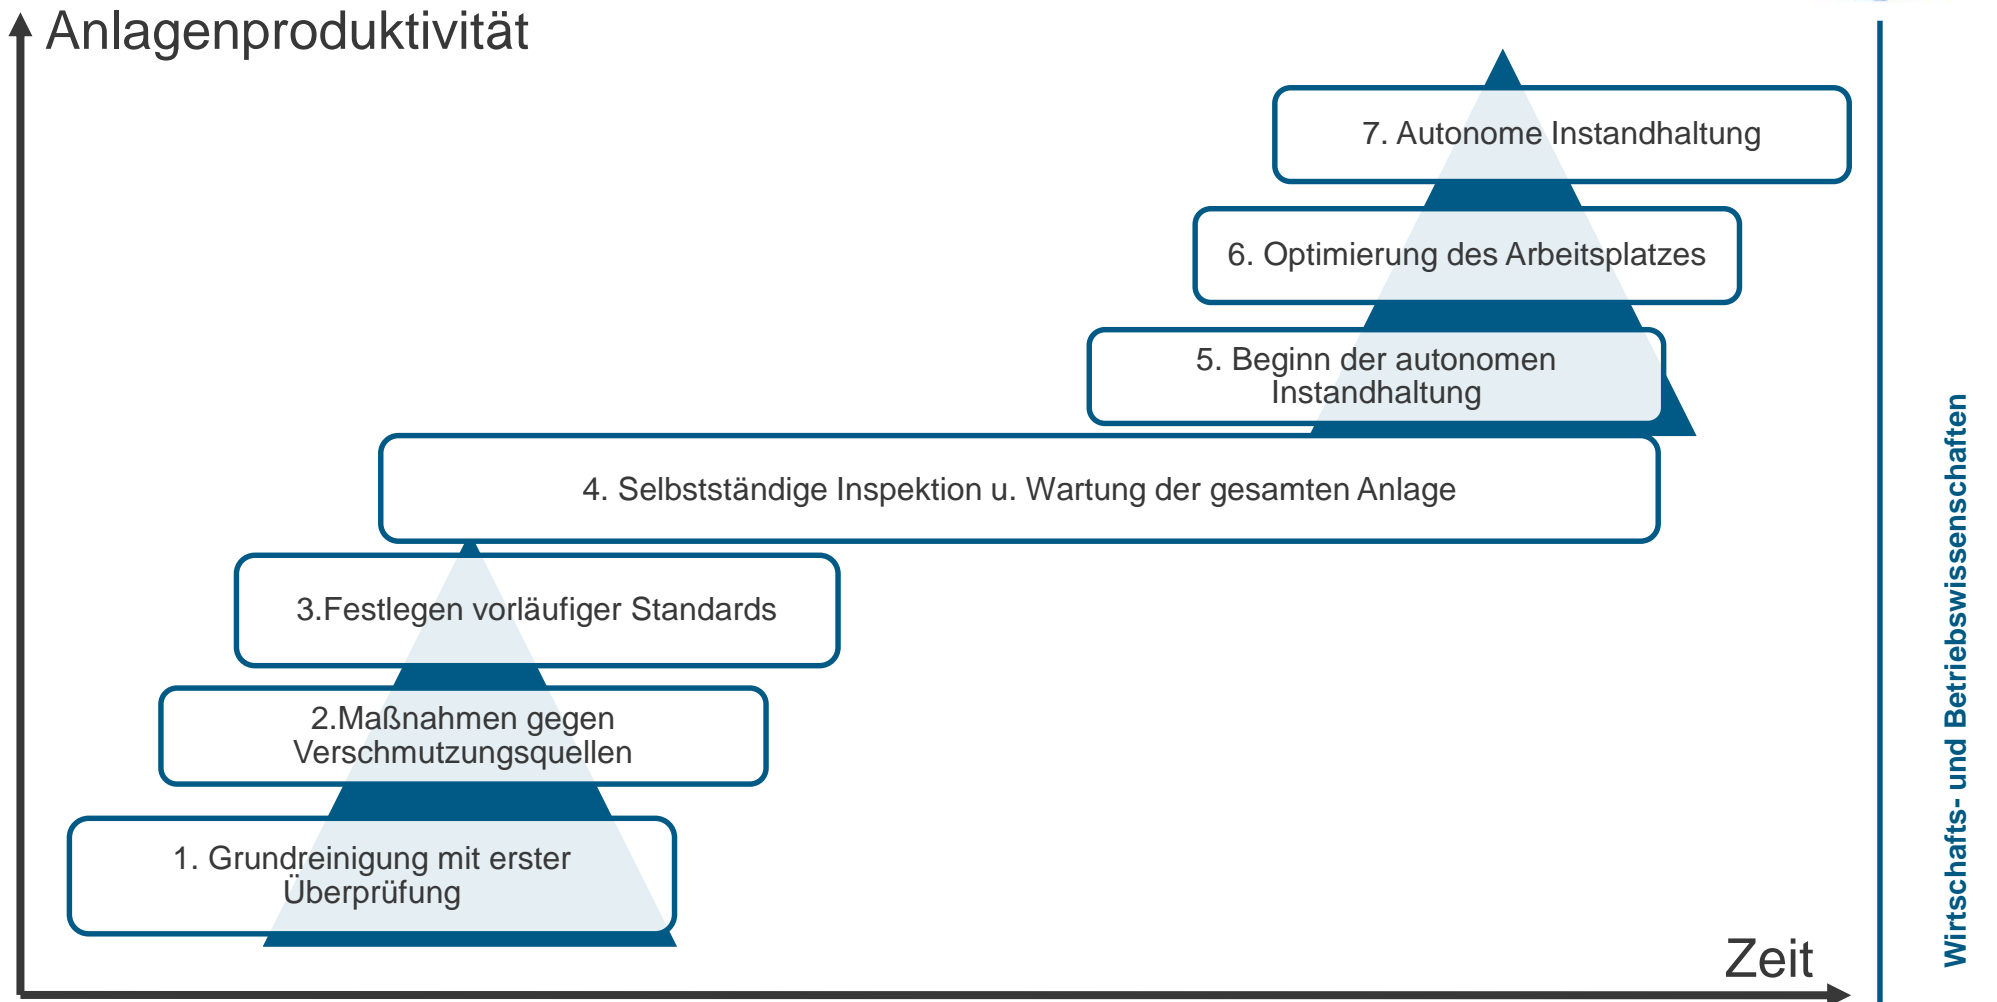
Anlagenproduktivität

7. Autonome Instandhaltung

6. Optimierung des Arbeitsplatzes

5. Beginn der autonomen Instandhaltung

4. Selbstständige Inspektion u. Wartung der gesamten Anlage

3.Festlegen vorläufiger Standards

2.Maßnahmen gegen Verschmutzungsquellen

1. Grundreinigung mit erster Überprüfung

Zeit

Wirtschafts- und Betriebswissenschaften